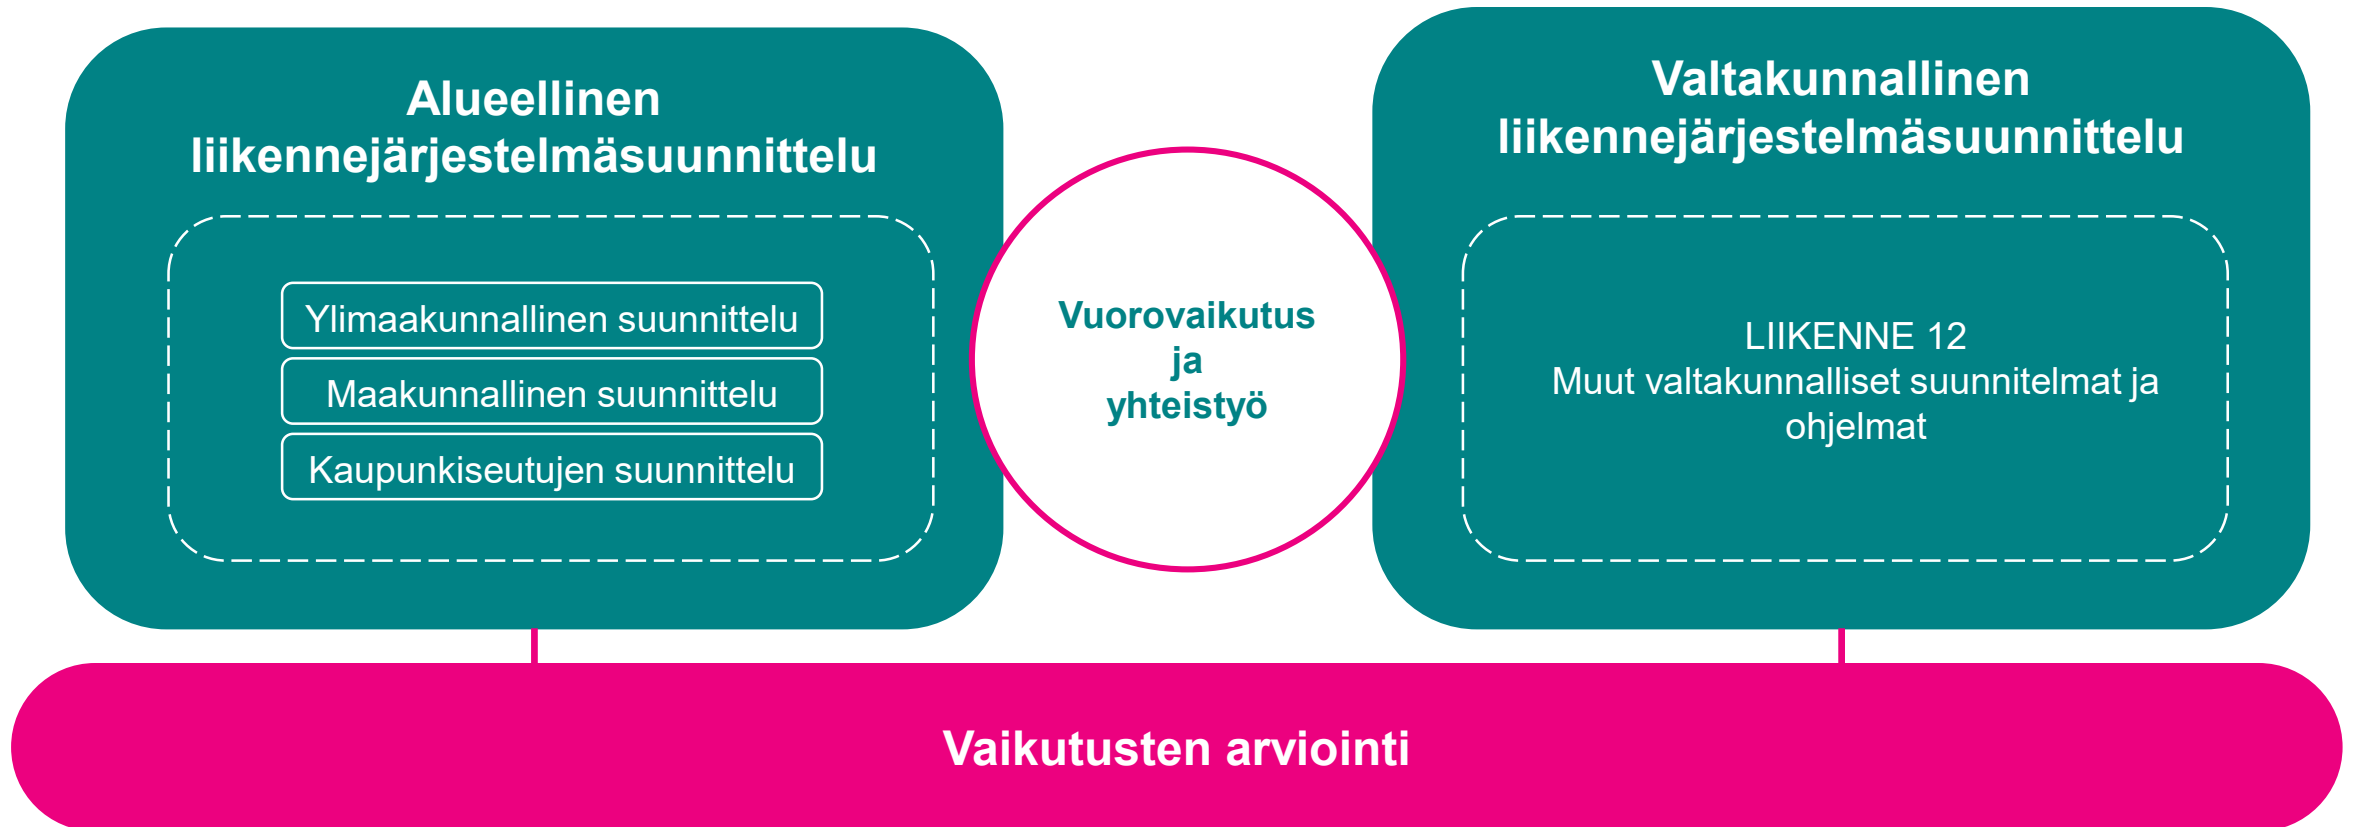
Alueellinen liikennejärjestelmäsuunnittelu

Ylimaakunnallinen suunnittelu

Maakunnallinen suunnittelu

Kaupunkiseutujen suunnittelu

Vuorovaikutus ja yhteistyö

Valtakunnallinen liikennejärjestelmäsuunnittelu

LIIKENNE 12
Muut valtakunnalliset suunnitelmat ja ohjelmat

Vaikutusten arviointi